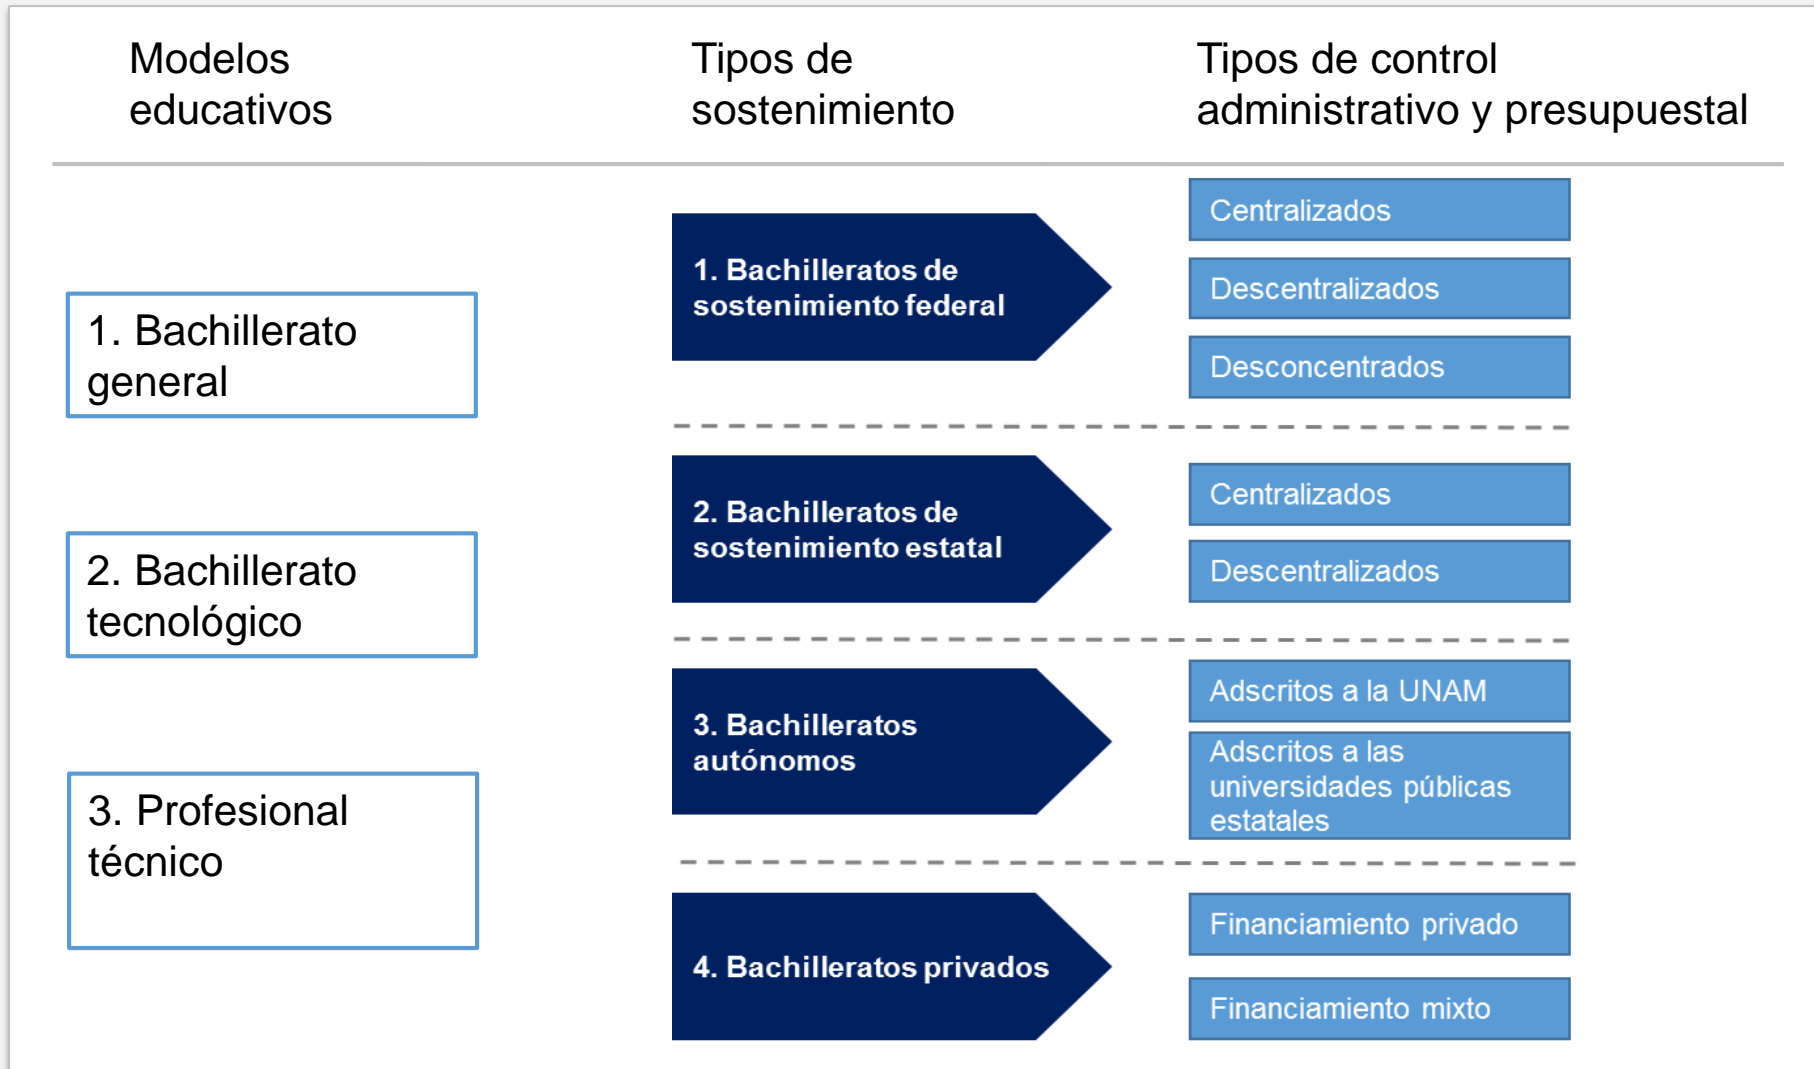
Modelos educativos

1. Bachillerato general

2. Bachillerato tecnológico

3. Profesional técnico

Tipos de sostenimiento

1. Bachilleratos de sostenimiento federal

2. Bachilleratos de sostenimiento estatal

3. Bachilleratos autónomos

4. Bachilleratos privados

Tipos de control administrativo y presupuestal

Centralizados

Descentralizados

Desconcentrados

Centralizados

Descentralizados

Adscritos a la UNAM

Adscritos a las universidades públicas estatales

Financiamiento privado

Financiamiento mixto